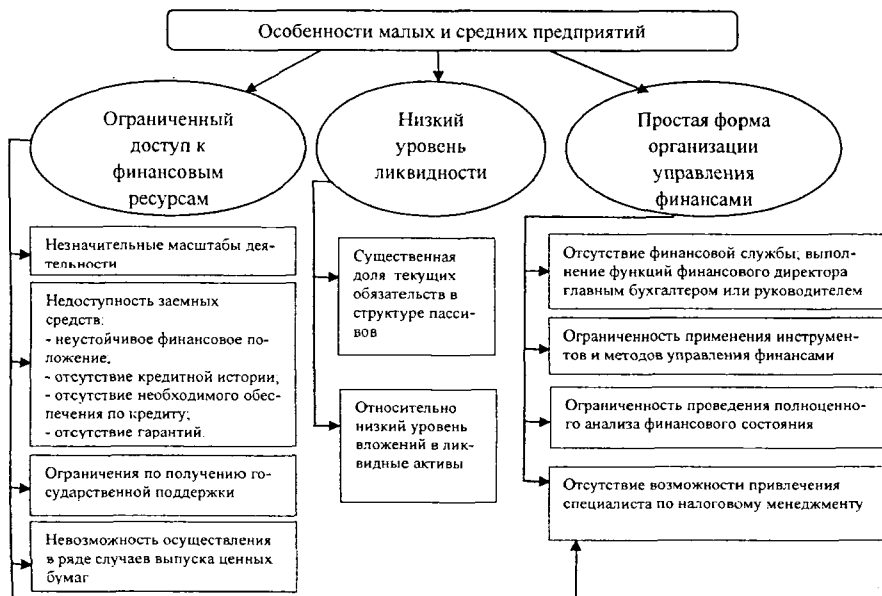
Особенности малых и средних предприятий

Ограниченный доступ к финансовым ресурсам

Низкий уровень ликвидности

Простая форма организации управления финансами

Незначительные масштабы деятельности

Недоступность заемных средств:
- неустойчивое финансовое положение,
- отсутствие кредитной истории,
- отсутствие необходимого обеспечения по кредиту;
- отсутствие гарантий.

Ограничения по получению государственной поддержки

Невозможность осуществления в ряде случаев выпуска ценных бумаг

Существенная доля текущих обязательств в структуре пассивов

Относительно низкий уровень вложений в ликвидные активы

Отсутствие финансовой службы; выполнение функций финансового директора главным бухгалтером или руководителем

Ограниченность применения инструментов и методов управления финансами

Ограниченность проведения полноценного анализа финансового состояния

Отсутствие возможности привлечения специалиста по налоговому менеджменту